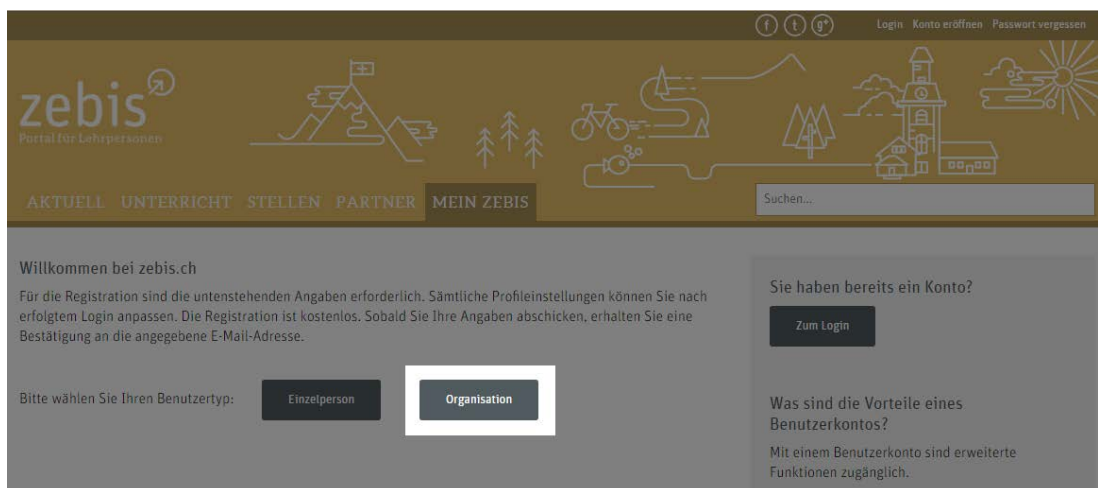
f t g+ Login Konto eröffnen Passwort vergessen

zebis
Portal für Lehrpersonen

AKTUELL UNTERRICHT STELLEN PARTNER MEIN ZEBIS

Suchen...

Willkommen bei zebis.ch

Für die Registration sind die untenstehenden Angaben erforderlich. Sämtliche Profileinstellungen können Sie nach erfolgtem Login anpassen. Die Registration ist kostenlos. Sobald Sie Ihre Angaben abschicken, erhalten Sie eine Bestätigung an die angegebene E-Mail-Adresse.

Bitte wählen Sie Ihren Benutzertyp: Einzelperson Organisation

Sie haben bereits ein Konto?

Zum Login

Was sind die Vorteile eines Benutzerkontos?

Mit einem Benutzerkonto sind erweiterte Funktionen zugänglich.